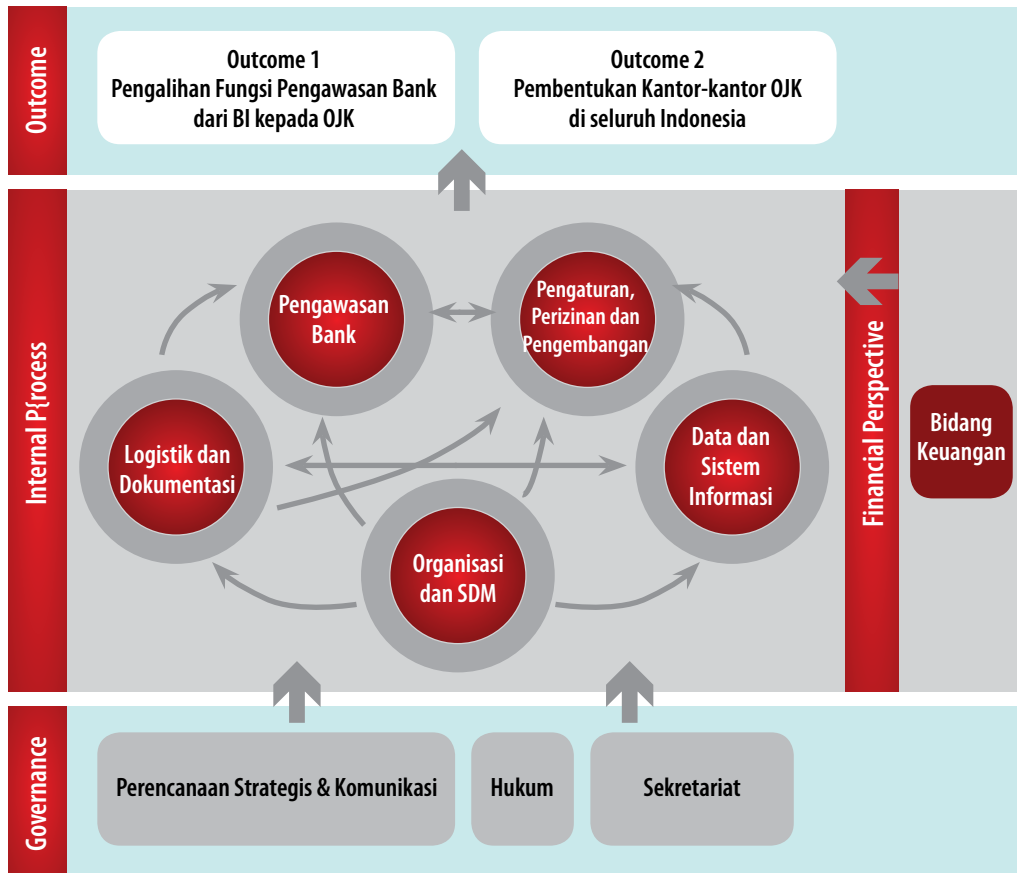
Outcome

Outcome 1
Pengalihan Fungsi Pengawasan Bank dari BI kepada OJK

Outcome 2
Pembentukan Kantor-kantor OJK di seluruh Indonesia

Internal Process

Pengawasan Bank

Pengaturan, Perizinan dan Pengembangan

Logistik dan Dokumentasi

Data dan Sistem Informasi

Organisasi dan SDM

Financial Perspective

Bidang Keuangan

Governance

Perencanaan Strategis & Komunikasi

Hukum

Sekretariat